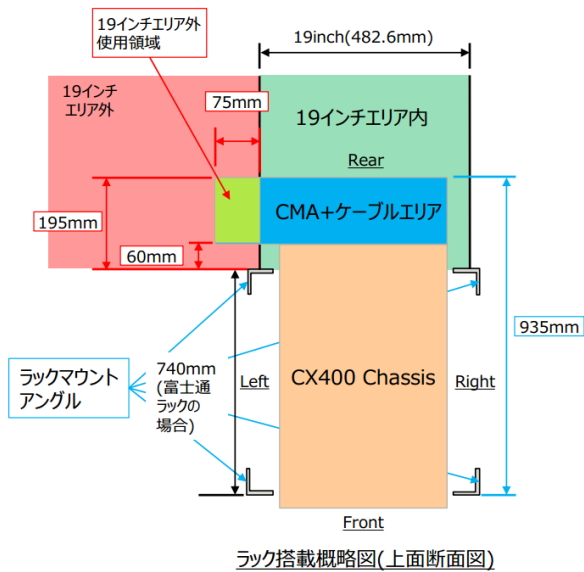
19インチエリア外
使用領域

19inch(482.6mm)

19インチ
エリア外

75mm

19インチエリア内

Rear

195mm

CMA+ケーブルエリア

60mm

935mm

ラックマウント
アングル

740mm
(富士通
ラックの
場合)

Left

CX400 Chassis

Right

Front

ラック搭載概略図(上面断面図)